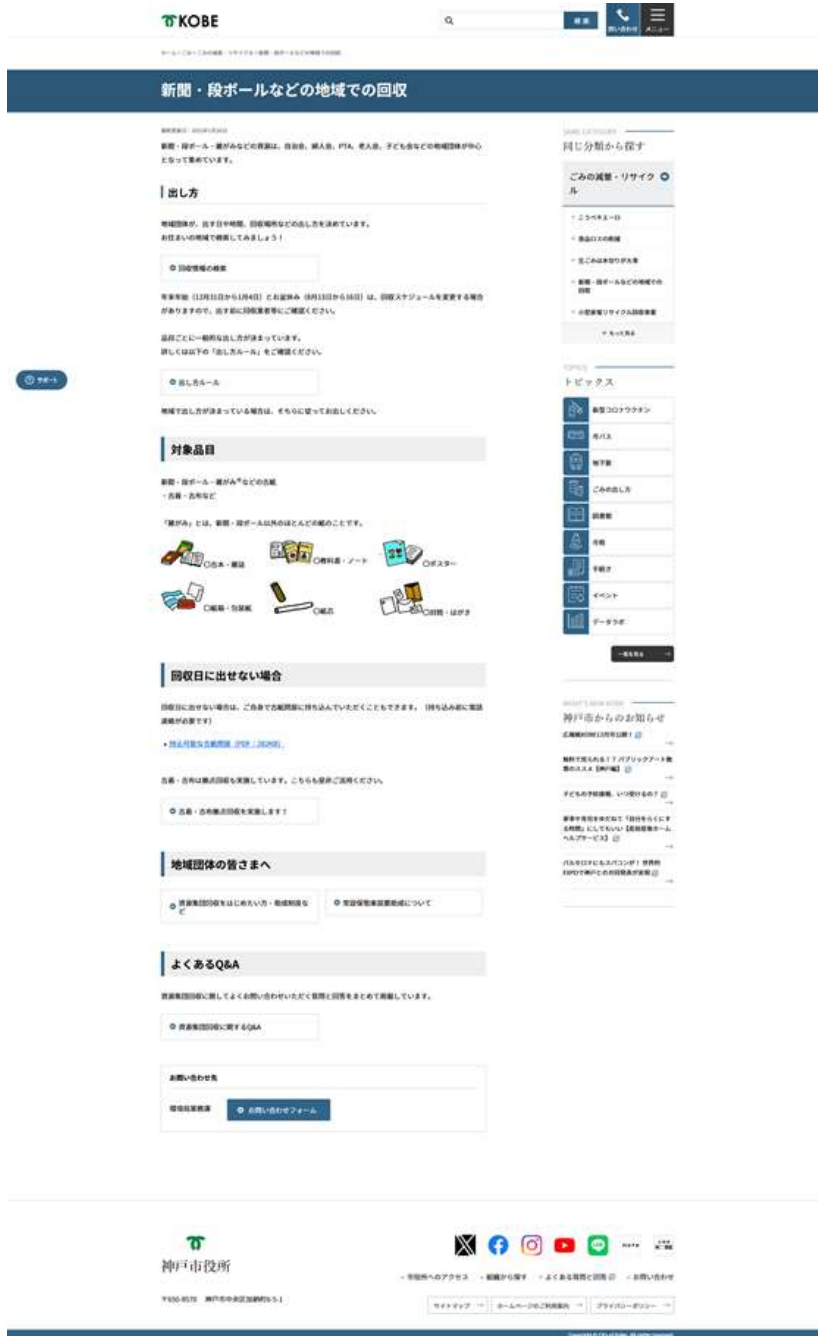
KOBE

検索

問い合わせ

メニュー

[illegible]

新聞・段ボールなどの地域での回収

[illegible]

新聞・段ボール・雑がみなどの資源は、自治会、婦人会、PTA、老人会、子ども会などの地域団体が中心となって集めています。

出し方

地域団体が、出す日や時間、回収場所などの出し方を決めています。お住まいの地域で確認してみましょう！

回収情報の検索

年末年始（12月31日から1月4日）とお盆休み（8月13日から16日）は、回収スケジュールを変更する場合がありますので、出す前に回収業者等にご確認ください。

品目ごとに一般的な出し方が決まっています。詳しくは以下の「出し方ルール」をご確認ください。

出し方ルール

地域で出し方が決まっている場合は、そちらに従ってお出しください。

サポート

対象品目

新聞・段ボール・雑がみ※などの古紙
・古着・古布など

「雑がみ」とは、新聞・段ボール以外のほとんどの紙のことです。

○古本・雑誌　○教科書・ノート　○ポスター
○紙箱・包装紙　○紙芯　○封筒・はがき

回収日に出せない場合

回収日に出せない場合は、ご自身で古紙問屋に持ち込んでいただくこともできます。（持ち込み前に電話連絡が必要です）

・持込可能な古紙問屋（PDF：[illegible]）

古着・古布は拠点回収も実施しています。こちらも是非ご活用ください。

古着・古布拠点回収を実施します！

地域団体の皆さまへ

資源集団回収をはじめたい方・助成制度など

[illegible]について

よくあるQ&A

資源集団回収に関してよくお問い合わせいただく質問と回答をまとめて掲載しています。

資源集団回収に関するQ&A

お問い合わせ先

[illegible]

お問い合わせフォーム

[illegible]
同じ分類から探す

ごみの減量・リサイクル

・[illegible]
・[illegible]
・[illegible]
・新聞・段ボールなどの地域での回収
・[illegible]

もっと見る

TOPICS
トピックス

新型コロナワクチン
市バス
地下鉄
ごみの出し方
図書館
市税
手続き
イベント
データラボ

一覧を見る

WHAT'S NEW KOBE
神戸市からのお知らせ

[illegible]

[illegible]

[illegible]

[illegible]

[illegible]

神戸市役所

〒650-8570 神戸市中央区加納町6-5-1

市役所へのアクセス　組織から探す　よくある質問と回答　お問い合わせ

サイトマップ　ホームページのご利用案内　プライバシーポリシー

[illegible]